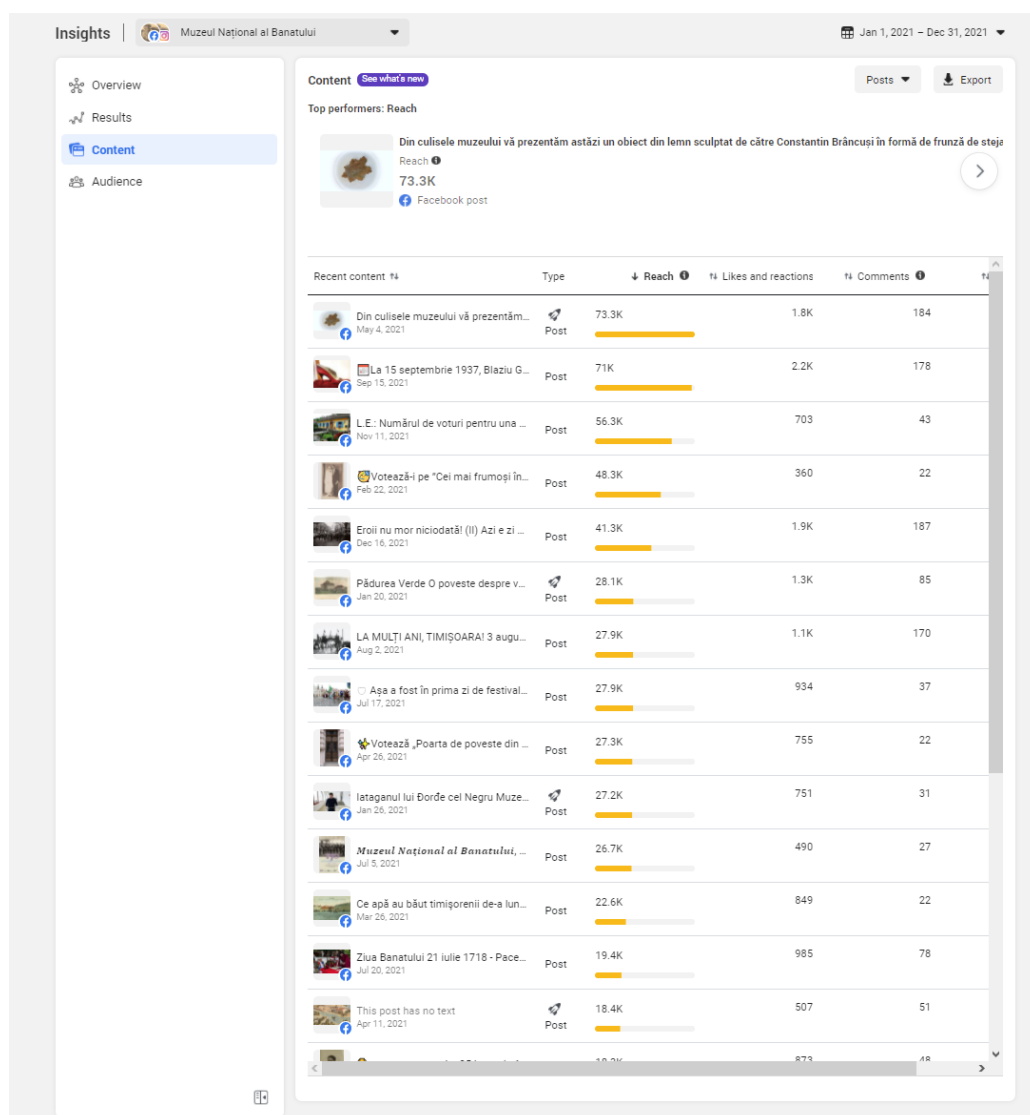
Insights | Muzeul Național al Banatului

Jan 1, 2021 – Dec 31, 2021

Overview
Results
Content
Audience

Content See what's new

Posts Export

Top performers: Reach

Din culisele muzeului vă prezentăm astăzi un obiect din lemn sculptat de către Constantin Brâncuși în formă de frunză de steja
Reach
73.3K
Facebook post

| Recent content | Type | Reach | Likes and reactions | Comments |
|---|---|---|---|---|
| Din culisele muzeului vă prezentăm... May 4, 2021 | Post | 73.3K | 1.8K | 184 |
| La 15 septembrie 1937, Blaziu G... Sep 15, 2021 | Post | 71K | 2.2K | 178 |
| L.E.: Numărul de voturi pentru una ... Nov 11, 2021 | Post | 56.3K | 703 | 43 |
| Votează-i pe "Cei mai frumoși în... Feb 22, 2021 | Post | 48.3K | 360 | 22 |
| Eroii nu mor niciodată! (II) Azi e zi ... Dec 16, 2021 | Post | 41.3K | 1.9K | 187 |
| Pădurea Verde O poveste despre v... Jan 20, 2021 | Post | 28.1K | 1.3K | 85 |
| LA MULȚI ANI, TIMIȘOARA! 3 augu... Aug 2, 2021 | Post | 27.9K | 1.1K | 170 |
| Așa a fost în prima zi de festival... Jul 17, 2021 | Post | 27.9K | 934 | 37 |
| Votează „Poarta de poveste din ... Apr 26, 2021 | Post | 27.3K | 755 | 22 |
| Iataganul lui Đorđe cel Negru Muze... Jan 26, 2021 | Post | 27.2K | 751 | 31 |
| Muzeul Național al Banatului, ... Jul 5, 2021 | Post | 26.7K | 490 | 27 |
| Ce apă au băut timișorenii de-a lun... Mar 26, 2021 | Post | 22.6K | 849 | 22 |
| Ziua Banatului 21 iulie 1718 - Pace... Jul 20, 2021 | Post | 19.4K | 985 | 78 |
| This post has no text Apr 11, 2021 | Post | 18.4K | 507 | 51 |
| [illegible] | | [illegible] | 873 | 48 |